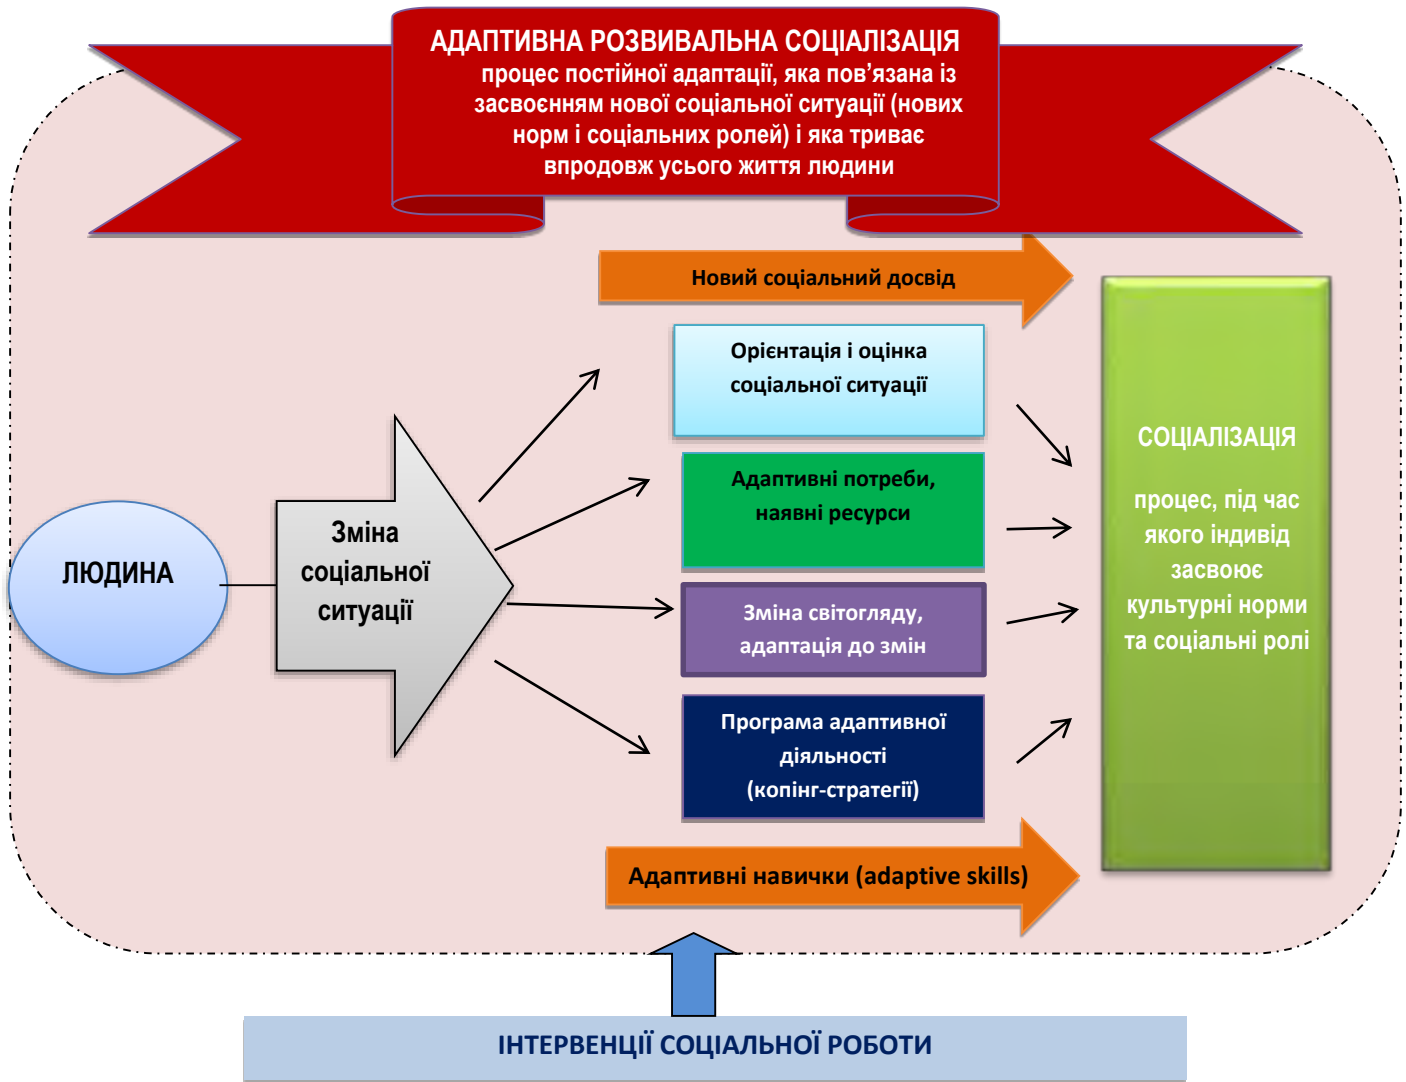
АДАПТИВНА РОЗВИВАЛЬНА СОЦІАЛІЗАЦІЯ
процес постійної адаптації, яка пов’язана із засвоєнням нової соціальної ситуації (нових норм і соціальних ролей) і яка триває впродовж усього життя людини

Новий соціальний досвід

ЛЮДИНА

Зміна соціальної ситуації

Орієнтація і оцінка соціальної ситуації

Адаптивні потреби, наявні ресурси

Зміна світогляду, адаптація до змін

Програма адаптивної діяльності (копінг-стратегії)

СОЦІАЛІЗАЦІЯ

процес, під час якого індивід засвоює культурні норми та соціальні ролі

Адаптивні навички (adaptive skills)

ІНТЕРВЕНЦІЇ СОЦІАЛЬНОЇ РОБОТИ